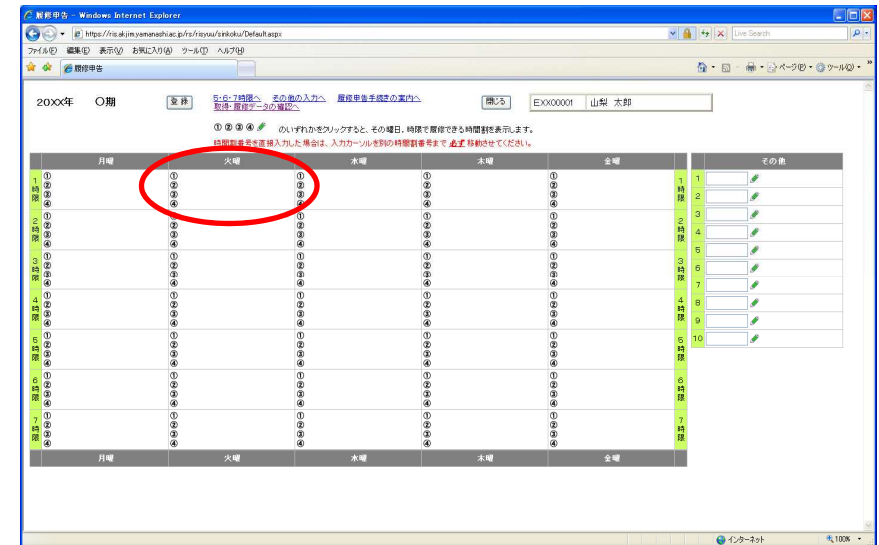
履修申告 - Windows Internet Explorer

https://ris.ak.jim.yamanashi.ac.jp/rs/risyuu/sinkoku/Default.aspx

Live Search

ファイル(F) 編集(E) 表示(V) お気に入り(A) ツール(T) ヘルプ(H)

履修申告

ページ(P) ツール(O)

20XX年 ○期

登録

5・6・7時限へ その他の入力へ 履修申告手続きの案内へ
取得・履修データの確認へ

閉じる

EXX00001 山梨 太郎

①②③④ のいずれかをクリックすると、その曜日、時限で履修できる時間割を表示します。
時間割番号を直接入力した場合は、入力カーソルを別の時間割番号まで 必ず 移動させてください。

| | 月曜 | 火曜 | 水曜 | 木曜 | 金曜 | |
|---|---|---|---|---|---|---|
| 1時限 | ① ② ③ ④ | ① ② ③ ④ | ① ② ③ ④ | ① ② ③ ④ | ① ② ③ ④ | 1時限 |
| 2時限 | ① ② ③ ④ | ① ② ③ ④ | ① ② ③ ④ | ① ② ③ ④ | ① ② ③ ④ | 2時限 |
| 3時限 | ① ② ③ ④ | ① ② ③ ④ | ① ② ③ ④ | ① ② ③ ④ | ① ② ③ ④ | 3時限 |
| 4時限 | ① ② ③ ④ | ① ② ③ ④ | ① ② ③ ④ | ① ② ③ ④ | ① ② ③ ④ | 4時限 |
| 5時限 | ① ② ③ ④ | ① ② ③ ④ | ① ② ③ ④ | ① ② ③ ④ | ① ② ③ ④ | 5時限 |
| 6時限 | ① ② ③ ④ | ① ② ③ ④ | ① ② ③ ④ | ① ② ③ ④ | ① ② ③ ④ | 6時限 |
| 7時限 | ① ② ③ ④ | ① ② ③ ④ | ① ② ③ ④ | ① ② ③ ④ | ① ② ③ ④ | 7時限 |
| | 月曜 | 火曜 | 水曜 | 木曜 | 金曜 | |

| その他 |
|---|
| 1 |
| 2 |
| 3 |
| 4 |
| 5 |
| 6 |
| 7 |
| 8 |
| 9 |
| 10 |

インターネット

100%